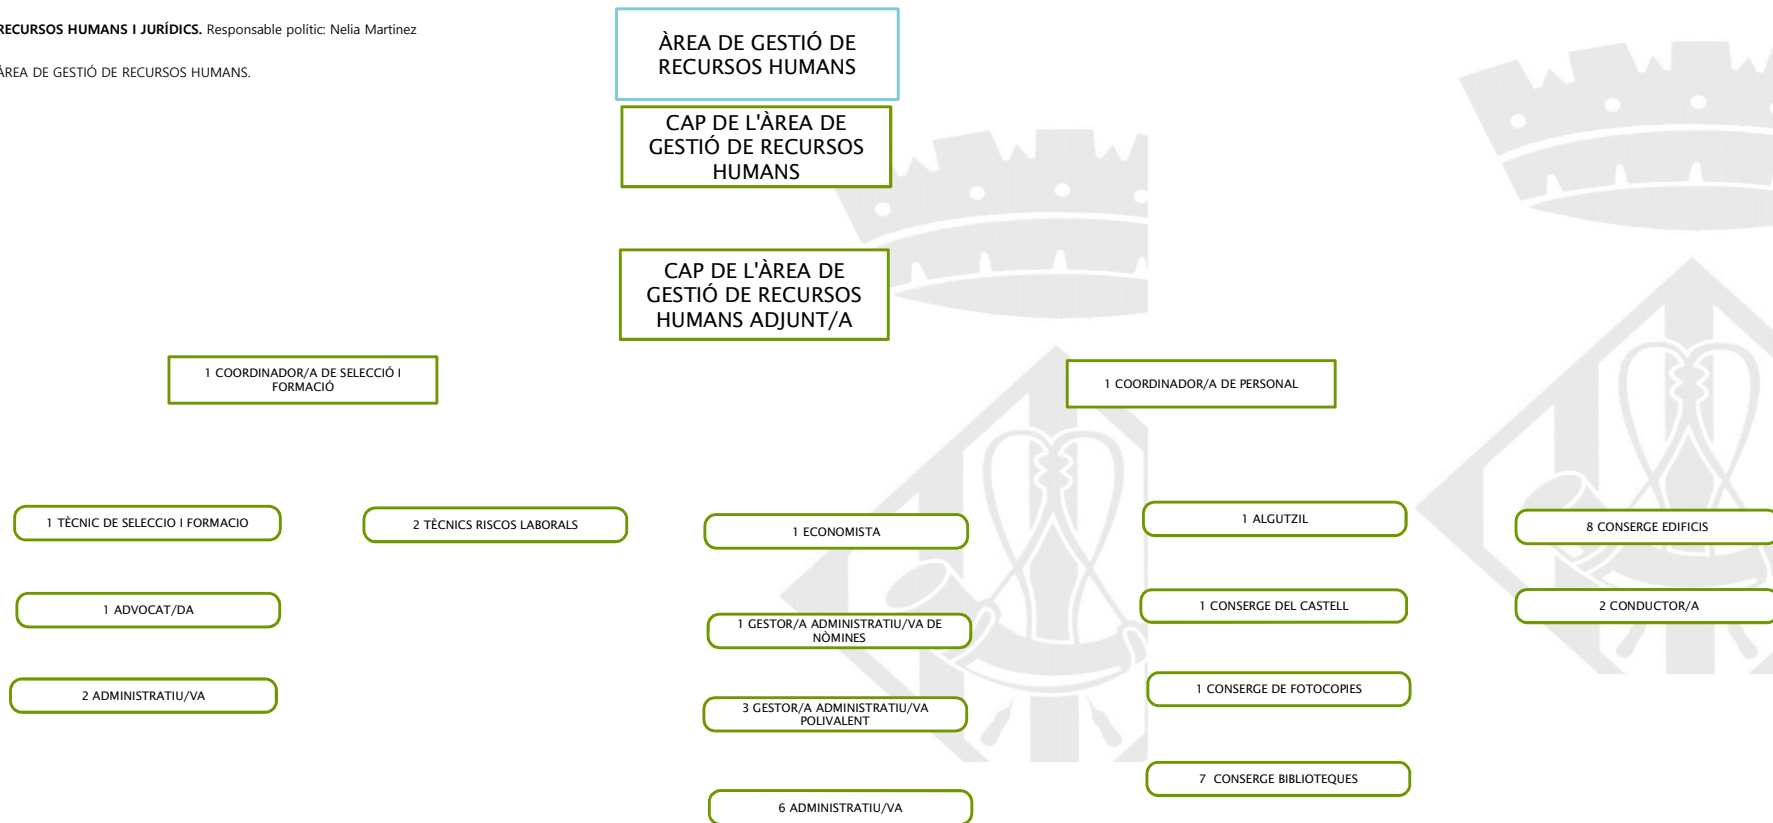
RECURSOS HUMANS I JURÍDICS. Responsable polític: Nelia Martinez

ÀREA DE GESTIÓ DE RECURSOS HUMANS.

ÀREA DE GESTIÓ DE RECURSOS HUMANS

CAP DE L'ÀREA DE GESTIÓ DE RECURSOS HUMANS

CAP DE L'ÀREA DE GESTIÓ DE RECURSOS HUMANS ADJUNT/A

1 COORDINADOR/A DE SELECCIÓ I FORMACIÓ

1 COORDINADOR/A DE PERSONAL

1 TÈCNIC DE SELECCIO I FORMACIO

2 TÈCNICS RISCOS LABORALS

1 ECONOMISTA

1 ALGUTZIL

8 CONSERGE EDIFICIS

1 ADVOCAT/DA

1 GESTOR/A ADMINISTRATIU/VA DE NÒMINES

1 CONSERGE DEL CASTELL

2 CONDUCTOR/A

2 ADMINISTRATIU/VA

3 GESTOR/A ADMINISTRATIU/VA POLIVALENT

1 CONSERGE DE FOTOCOPIES

7 CONSERGE BIBLIOTEQUES

6 ADMINISTRATIU/VA